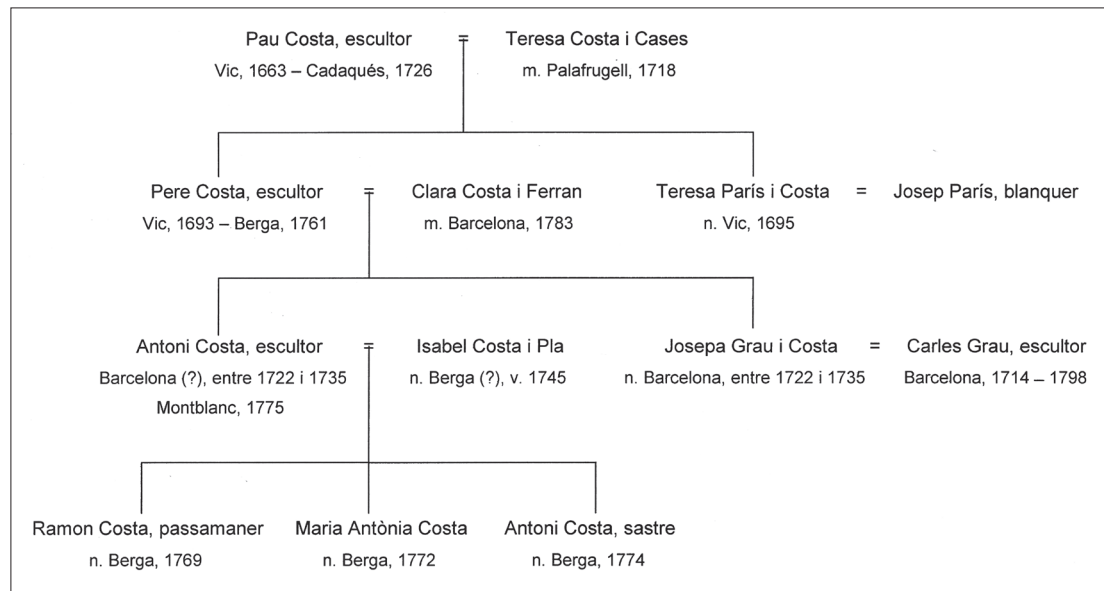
Pau Costa, escultor = Teresa Costa i Cases
Vic, 1663 – Cadaqués, 1726
m. Palafrugell, 1718

Pere Costa, escultor = Clara Costa i Ferran
Vic, 1693 – Berga, 1761
m. Barcelona, 1783

Teresa París i Costa = Josep París, blanquer
n. Vic, 1695

Antoni Costa, escultor = Isabel Costa i Pla
Barcelona (?), entre 1722 i 1735
Montblanc, 1775
n. Berga (?), v. 1745

Josepa Grau i Costa = Carles Grau, escultor
n. Barcelona, entre 1722 i 1735
Barcelona, 1714 – 1798

Ramon Costa, passamaner
n. Berga, 1769

Maria Antònia Costa
n. Berga, 1772

Antoni Costa, sastre
n. Berga, 1774